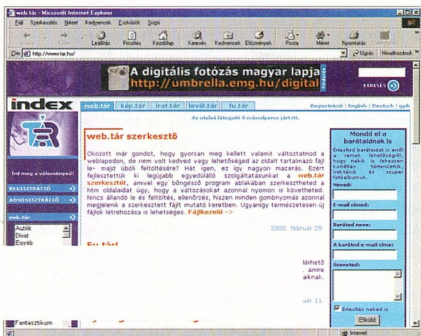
web.tár - Microsoft Internet Explorer

Fájl Szerkesztés Nézet Kedvencek Eszközök Súgó

Leállítás Frissítés Kezdőlap Keresés Kedvencek Előzmények Posta Méret Nyomtatás

Cím http://www.tar.hu/

Ugrás Hivatkozások

A digitális fotózás magyar lapja
http://umbrella.emg.hu/digital

index

web.tár kép.tár irat.tár levél.tár fn.tár

Regisztráció | English | Deutsch | súgó

Az utolsó látogató 8 másodperce járt itt.

Ird meg a véleményed!

REGISZTRÁCIÓ

ADMINISZTRÁCIÓ

web.tár

Autók
Divat
Egyéb

Fantasztikum

web.tár szerkesztő

Okozott már gondot, hogy gyorsan meg kellett valamit változtatnod a weblapodon, de nem volt kedved vagy lehetőséged az oldalt tartalmazó fájl le- majd újbóli feltöltésére? Hát igen, ez így nagyon macerás. Ezért fejlesztettük ki legújabb egyedülálló szolgáltatásunkat a web.tár szerkesztőt, amivel egy böngésző program ablakában szerkesztheted a htm oldalaidat úgy, hogy a változásokat azonnal nyomon is követheted. Nincs akadály: le és feltöltés, ellenőrzés, hiszen minden gombnyomás azonnal megjelenik a szerkesztett fájl mutató keretben. Ugyanígy természetesen új fájlok létrehozása is lehetséges. Fájlkezelő ->

2000. február 25

Mondd el a barátaidnak is

Érezted barátodat is arról a remek lehetőségről, hogy tőlünk Ingyenes tárhelyet kaphat, és szuper lehetőséghez juthat.

Neved:

E-mail címed:

Barátod neve:

A barátod e-mail címe:

Üzeneted:

Értesítést kérek

Elküld

Internet